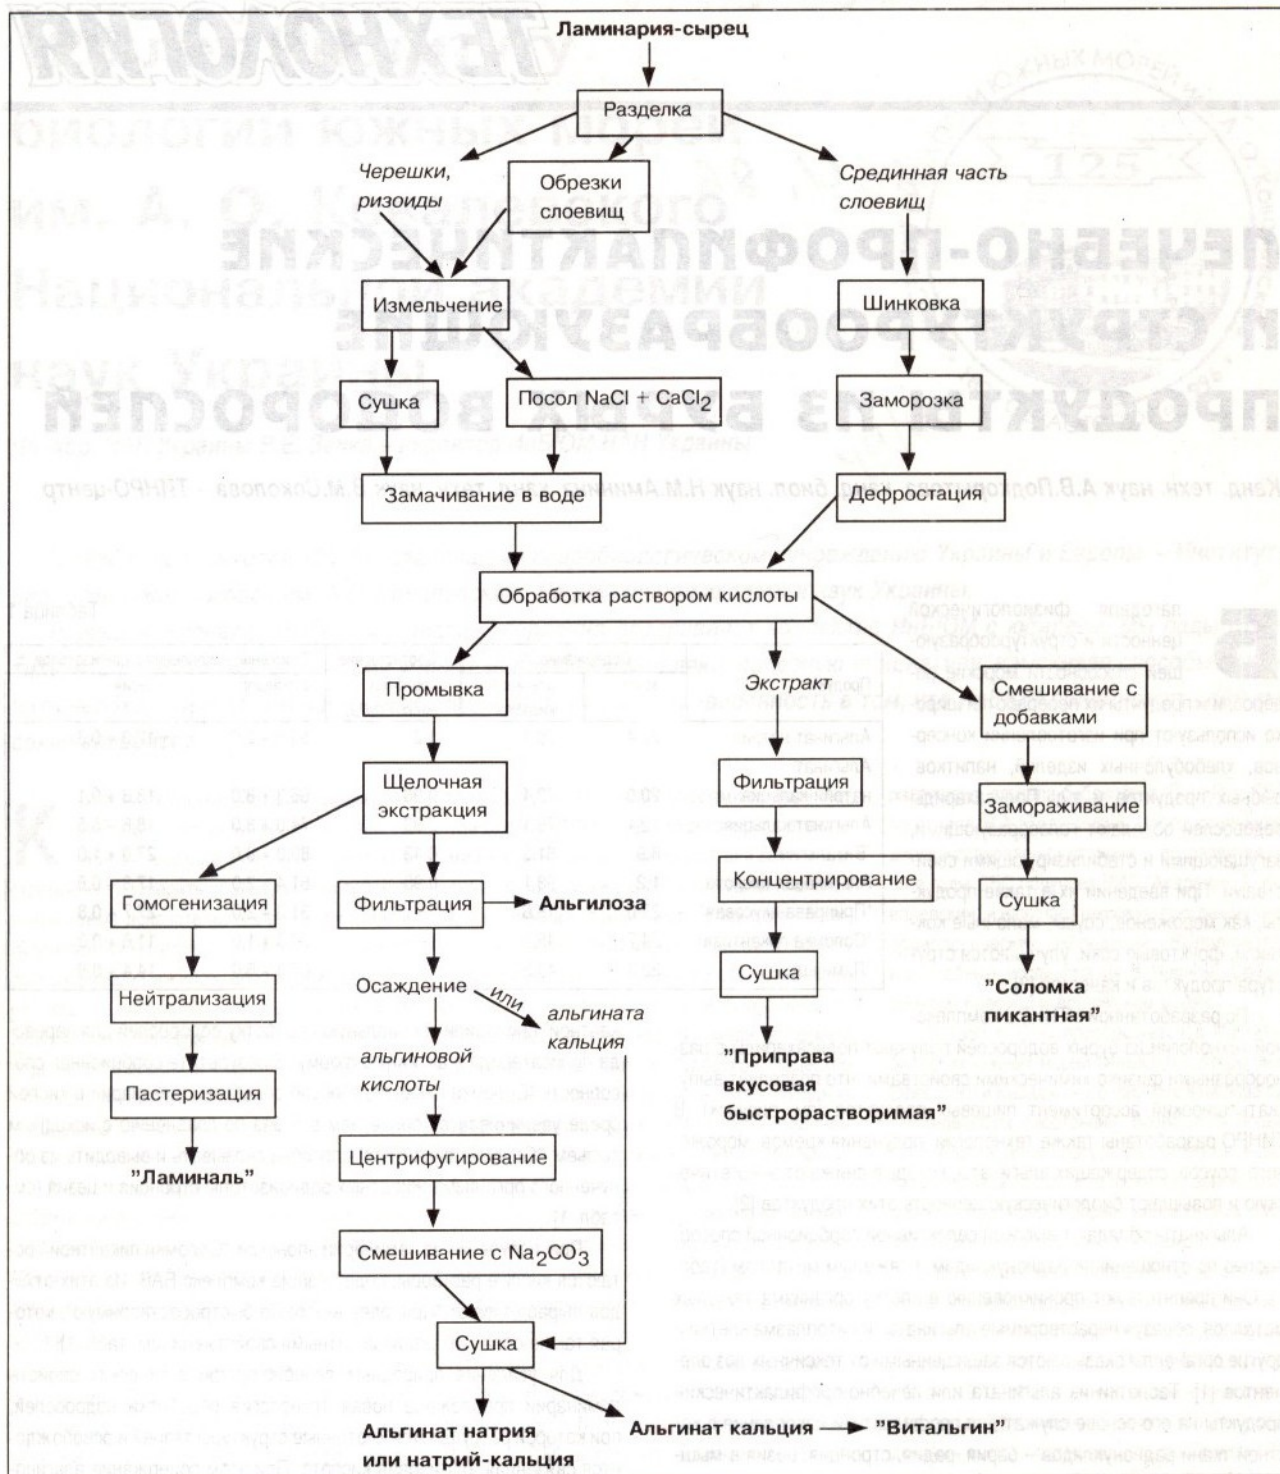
Ламинария-сырец

Разделка

Черешки, ризоиды

Обрезки слоевищ

Срединная часть слоевищ

Измельчение

Шинковка

Сушка

Посол NaCl + $CaCl_2$

Заморозка

Замачивание в воде

Дефростация

Обработка раствором кислоты

Промывка

Экстракт

Смешивание с добавками

Щелочная экстракция

Фильтрация

Замораживание

Концентрирование

Сушка

Гомогенизация

Фильтрация

Альгилоза

Нейтрализация

Осаждение

или

альгината кальция

альгиновой кислоты

Сушка

"Соломка пикантная"

"Приправа вкусовая быстрорастворимая"

Пастеризация

Центрифугирование

"Ламиналь"

Смешивание с $Na_2CO_3$

Сушка

Альгинат натрия или натрий-кальция

Альгинат кальция

"Витальгин"